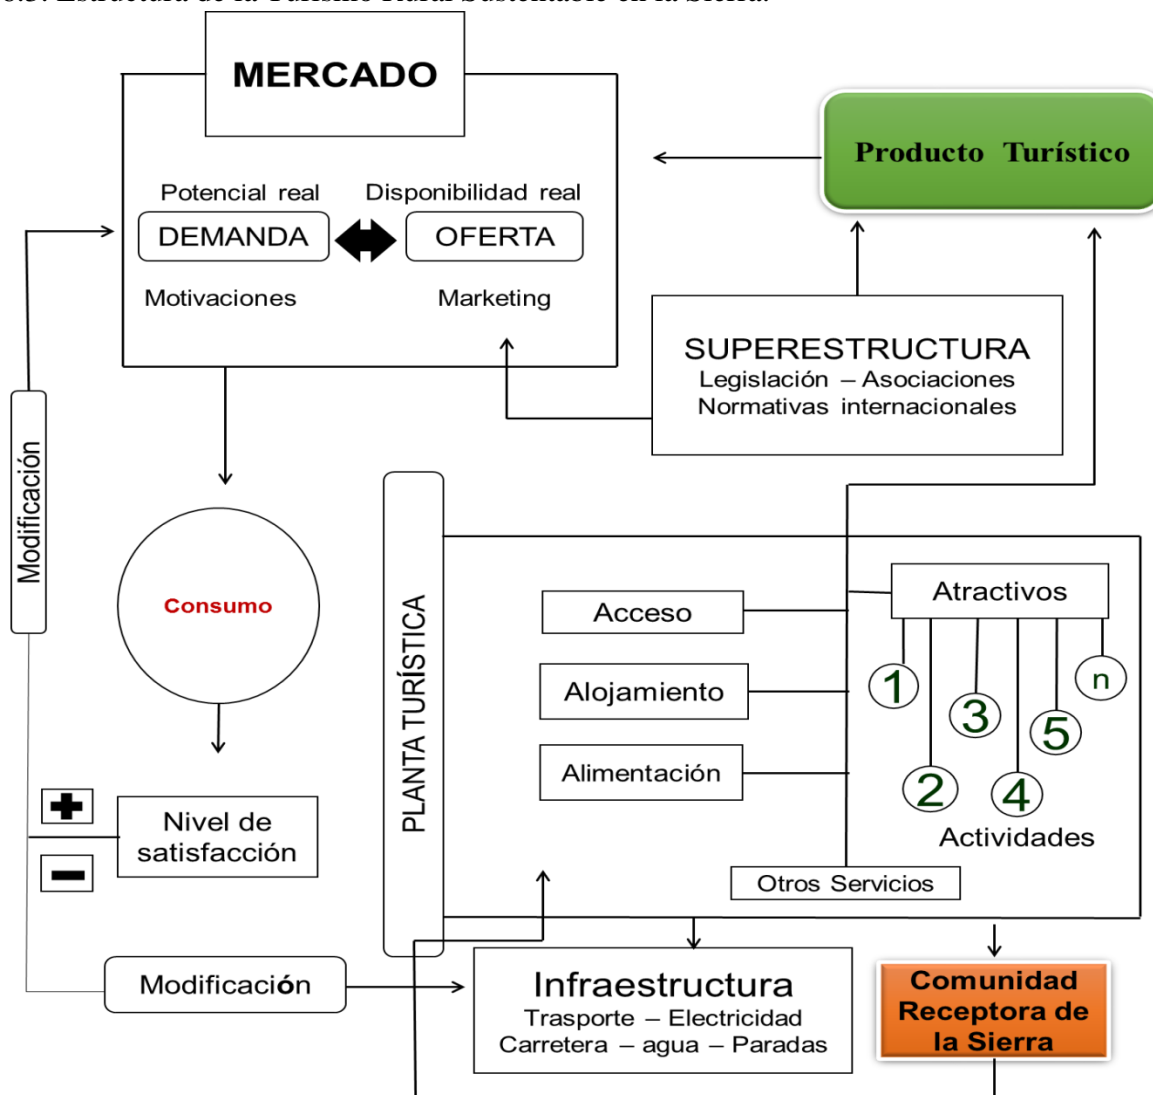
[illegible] Estructura de la Turismo Rural Sustentable en la Sierra.

MERCADO

Potencial real

Disponibilidad real

DEMANDA

OFERTA

Motivaciones

Marketing

Producto Turístico

SUPERESTRUCTURA
Legislación – Asociaciones
Normativas internacionales

Modificación

Consumo

PLANTA TURÍSTICA

Acceso

Alojamiento

Alimentación

Atractivos

1

2

3

4

5

n

Actividades

Otros Servicios

Nivel de satisfacción

Modificación

Infraestructura
Trasporte – Electricidad
Carretera – agua – Paradas

Comunidad Receptora de la Sierra